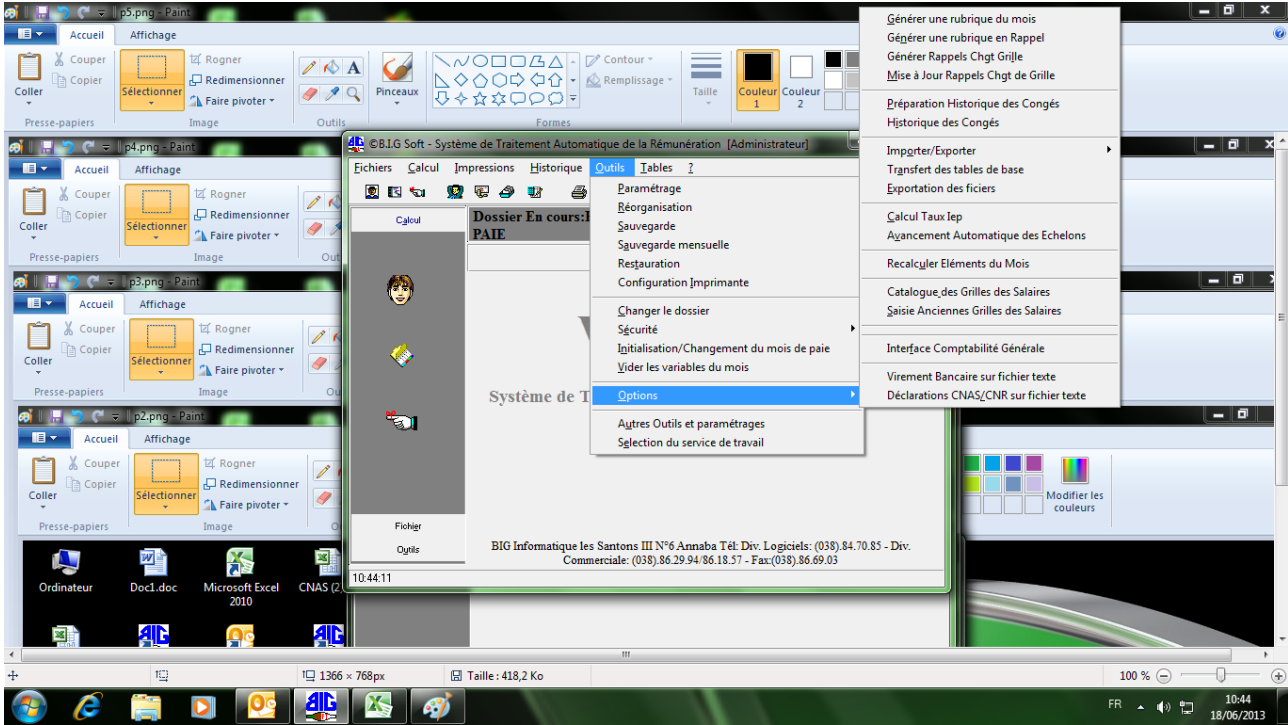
p5.png - Paint
Accueil Affichage
Coller
Couper
Copier
Presse-papiers
Sélectionner
Rogner
Redimensionner
Faire pivoter
Image
Outils
Pinceaux
Formes
Contour
Remplissage
Taille
Couleur 1
Couleur 2

p4.png - Paint
Accueil Affichage
Coller
Couper
Copier
Presse-papiers
Sélectionner
Rogner
Redimensionner
Faire pivoter
Image

p3.png - Paint
Accueil Affichage
Coller
Couper
Copier
Presse-papiers
Sélectionner
Rogner
Redimensionner
Faire pivoter
Image

p2.png - Paint
Accueil Affichage
Coller
Couper
Copier
Presse-papiers
Sélectionner
Rogner
Redimensionner
Faire pivoter
Image
Modifier les couleurs

©B.I.G Soft - Système de Traitement Automatique de la Rémunération [Administrateur]
Fichiers Calcul Impressions Historique Outils Tables ?
Calcul
Fichier
Outils
Dossier En cours:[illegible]
PAIE
Système de T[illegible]
BIG Informatique les Santons III N°6 Annaba Tél: Div. Logiciels: (038).84.70.85 - Div. Commerciale: (038).86.29.94/86.18.57 - Fax:(038).86.69.03
10:44:11

Paramétrage
Réorganisation
Sauvegarde
Sauvegarde mensuelle
Restauration
Configuration Imprimante
Changer le dossier
Sécurité
Initialisation/Changement du mois de paie
Vider les variables du mois
Options
Autres Outils et paramétrages
Selection du service de travail

Générer une rubrique du mois
Générer une rubrique en Rappel
Générer Rappels Chgt Grille
Mise à Jour Rappels Chgt de Grille
Préparation Historique des Congés
Historique des Congés
Importer/Exporter
Transfert des tables de base
Exportation des ficiers
Calcul Taux Iep
Avancement Automatique des Echelons
Recalculer Eléments du Mois
Catalogue des Grilles des Salaires
Saisie Anciennes Grilles des Salaires
Interface Comptabilité Générale
Virement Bancaire sur fichier texte
Déclarations CNAS/CNR sur fichier texte

Ordinateur
Doc1.doc
Microsoft Excel 2010
CNAS (2

1366 × 768px
Taille : 418,2 Ko
100 %
FR
10:44
18/06/2013